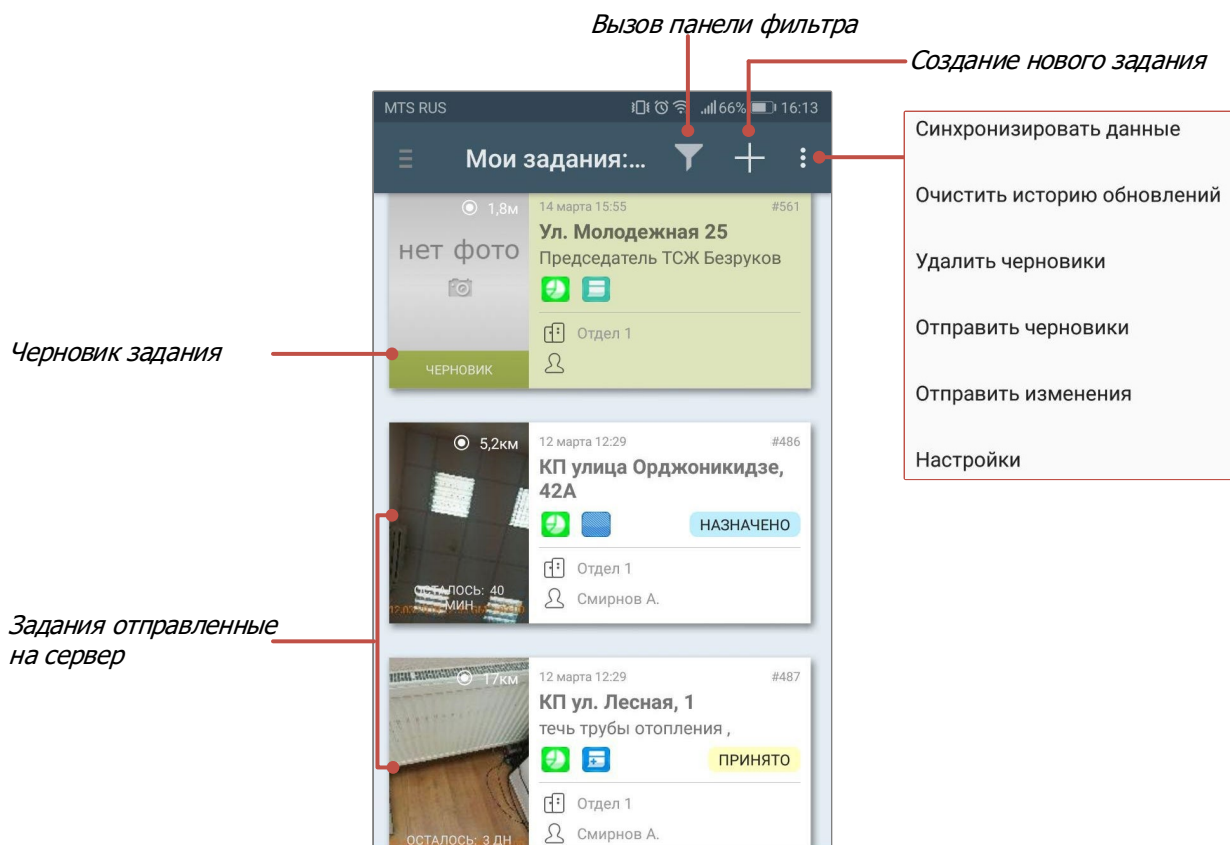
Вызов панели фильтра

Создание нового задания

MTS RUS 66% 16:13

Мои задания:...

Синхронизировать данные

Очистить историю обновлений

Удалить черновики

Отправить черновики

Отправить изменения

Настройки

1,8м

нет фото

14 марта 15:55 #561

Ул. Молодежная 25

Председатель ТСЖ Безруков

Отдел 1

ЧЕРНОВИК

Черновик задания

5,2км

12 марта 12:29 #486

КП улица Орджоникидзе, 42А

НАЗНАЧЕНО

Отдел 1

Смирнов А.

ОСТАЛОСЬ: 40 МИН

Задания отправленные на сервер

17км

12 марта 12:29 #487

КП ул. Лесная, 1

течь трубы отопления ,

ПРИНЯТО

Отдел 1

Смирнов А.

ОСТАЛОСЬ: 3 ДН